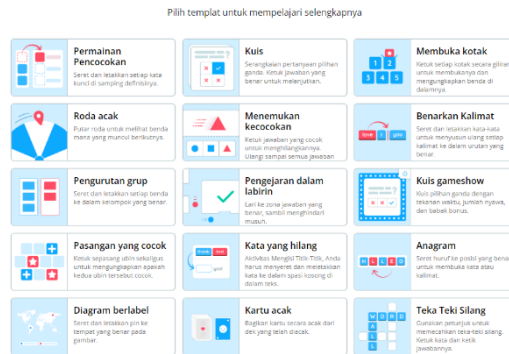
Pilih templat untuk mempelajari selengkapnya

Permainan Pencocokan
Seret dan letakkan setiap kata kunci di samping definisinya.

Kuis
Serangkaian pertanyaan pilihan ganda. Ketuk jawaban yang benar untuk melanjutkan.

Membuka kotak
Ketuk setiap kotak secara giliran untuk membukanya dan mengungkapkan benda di dalamnya.

Roda acak
Putar roda untuk melihat benda mana yang muncul berikutnya.

Menemukan kecocokan
Ketuk jawaban yang cocok untuk menghilangkannya. Ulangi sampai semua jawaban

Benarkan Kalimat
Seret dan letakkan kata-kata untuk menyusun ulang setiap kalimat ke dalam urutan yang benar.

love is glue

Pengurutan grup
Seret dan letakkan setiap benda ke dalam kelompok yang benar.

Pengejaran dalam labirin
Lari ke zona jawaban yang benar, sambil menghindari musuh.

Kuis gameshow
Kuis pilihan ganda dengan tekanan waktu, jumlah nyawa, dan babak bonus.

Pasangan yang cocok
Ketuk sepasang ubin sekaligus untuk mengungkapkan apakah kedua ubin tersebut cocok.

Kata yang hilang
Aktivitas Mengisi Titik-Titik. Anda harus menyeret dan meletakkan kata ke dalam spasi kosong di dalam teks.

Anagram
Seret huruf ke posisi yang benar untuk membuka kata atau kalimat.

Diagram berlabel
Seret dan letakkan pin ke tempat yang benar pada gambar.

Kartu acak
Bagikan kartu secara acak dari dek yang telah dikocok.

Teka Teki Silang
Gunakan petunjuk untuk memecahkan teka teki silang. Ketuk kata dan ketik jawabannya.